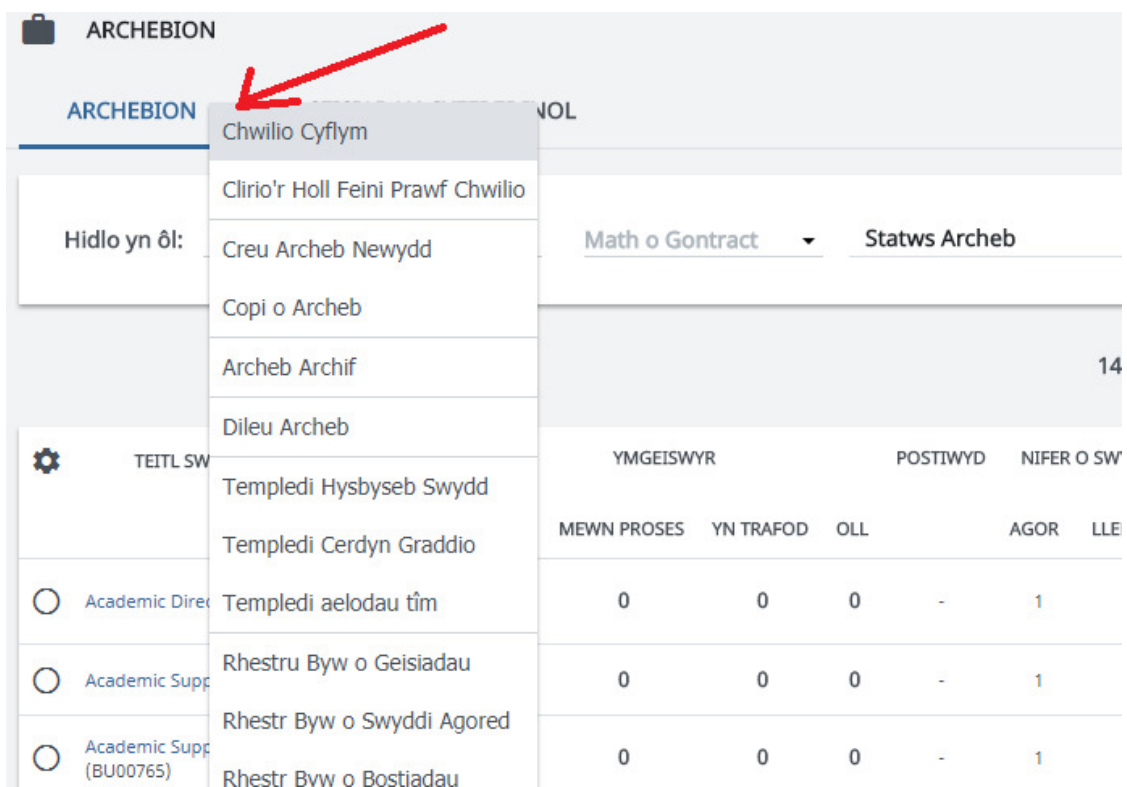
ARCHEBION

ARCHEBION

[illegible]NOL

Chwilio Cyflym
Clirio'r Holl Feini Prawf Chwilio
Creu Archeb Newydd
Copi o Archeb
Archeb Archif
Dileu Archeb
Templedi Hysbyseb Swydd
Templedi Cerdyn Graddio
Templedi aelodau tîm
Rhestru Byw o Geisiadau
Rhestr Byw o Swyddi Agored
Rhestr Byw o Bostiadau

Hidlo yn ôl:

Math o Gontract

Statws Archeb

14

TEITL SW

YMGEISWYR

POSTIWYD

NIFER O SW

MEWN PROSES

YN TRAFOD

OLL

AGOR

LLE

| | | | | | | |
|---|---|---|---|---|---|---|
| Academic Direc | 0 | 0 | 0 | - | 1 | |
| Academic Supp | 0 | 0 | 0 | - | 1 | |
| Academic Supp (BU00765) | 0 | 0 | 0 | - | 1 | |